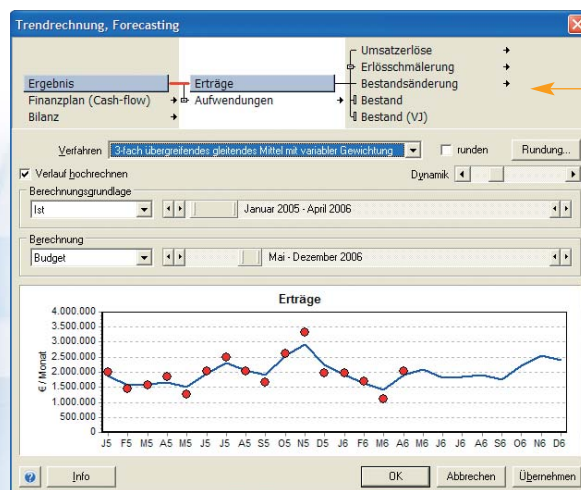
Trendrechnung, Forecasting

Ergebnis
Finanzplan (Cash-flow)
Bilanz

Erträge
Aufwendungen

Umsatzerlöse
Erlösschmälerung
Bestandsänderung
Bestand
Bestand (VJ)

Verfahren 3-fach übergreifendes gleitendes Mittel mit variabler Gewichtung
runden
Rundung...

Verlauf hochrechnen
Dynamik

Berechnungsgrundlage
Ist
Januar 2005 - April 2006

Berechnung
Budget
Mai - Dezember 2006

Erträge

€ / Monat

4.000.000
3.500.000
3.000.000
2.500.000
2.000.000
1.500.000
1.000.000
500.000
0

J5 F5 M5 A5 M5 J5 J5 A5 S5 O5 N5 D5 J6 F6 M6 A6 M6 J6 J6 A6 S6 O6 N6 D6

Info
OK
Abbrechen
Übernehmen